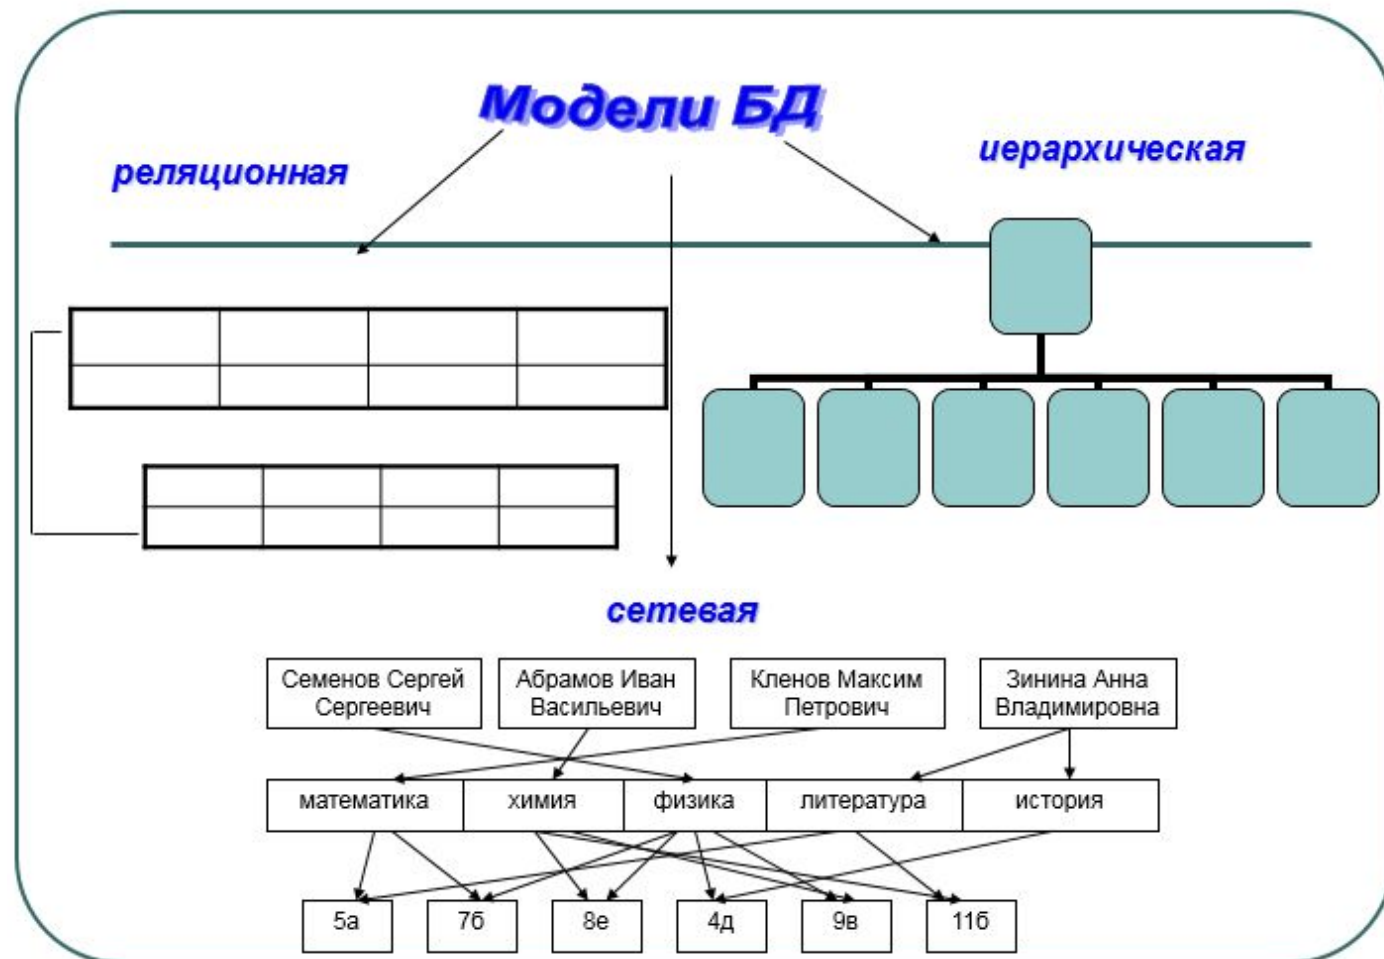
Модели БД

реляционная

иерархическая

сетевая

Семенов Сергей Сергеевич

Абрамов Иван Васильевич

Кленов Максим Петрович

Зинина Анна Владимировна

математика

химия

физика

литература

история

5а

7б

8е

4д

9в

11б